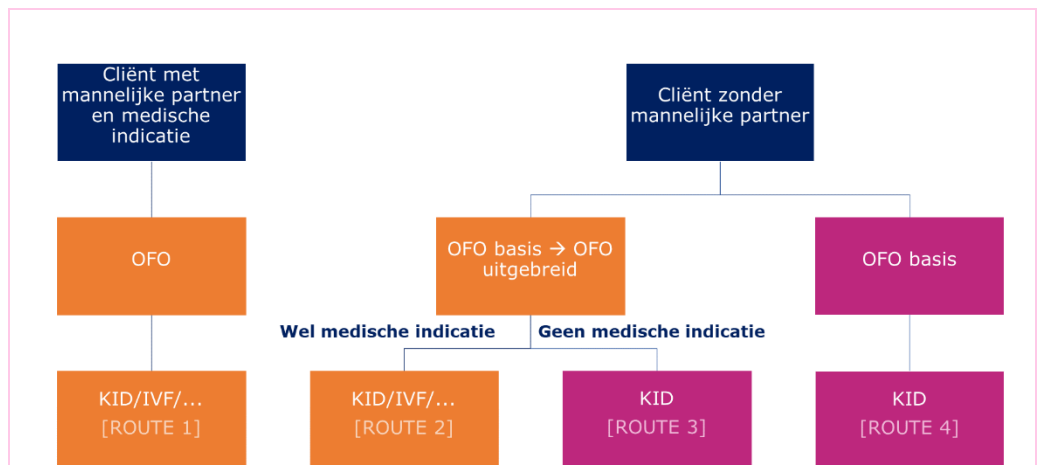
Cliënt met mannelijke partner en medische indicatie

Cliënt zonder mannelijke partner

OFO

OFO basis → OFO uitgebreid

OFO basis

Wel medische indicatie

Geen medische indicatie

KID/IVF/...
[ROUTE 1]

KID/IVF/...
[ROUTE 2]

KID
[ROUTE 3]

KID
[ROUTE 4]